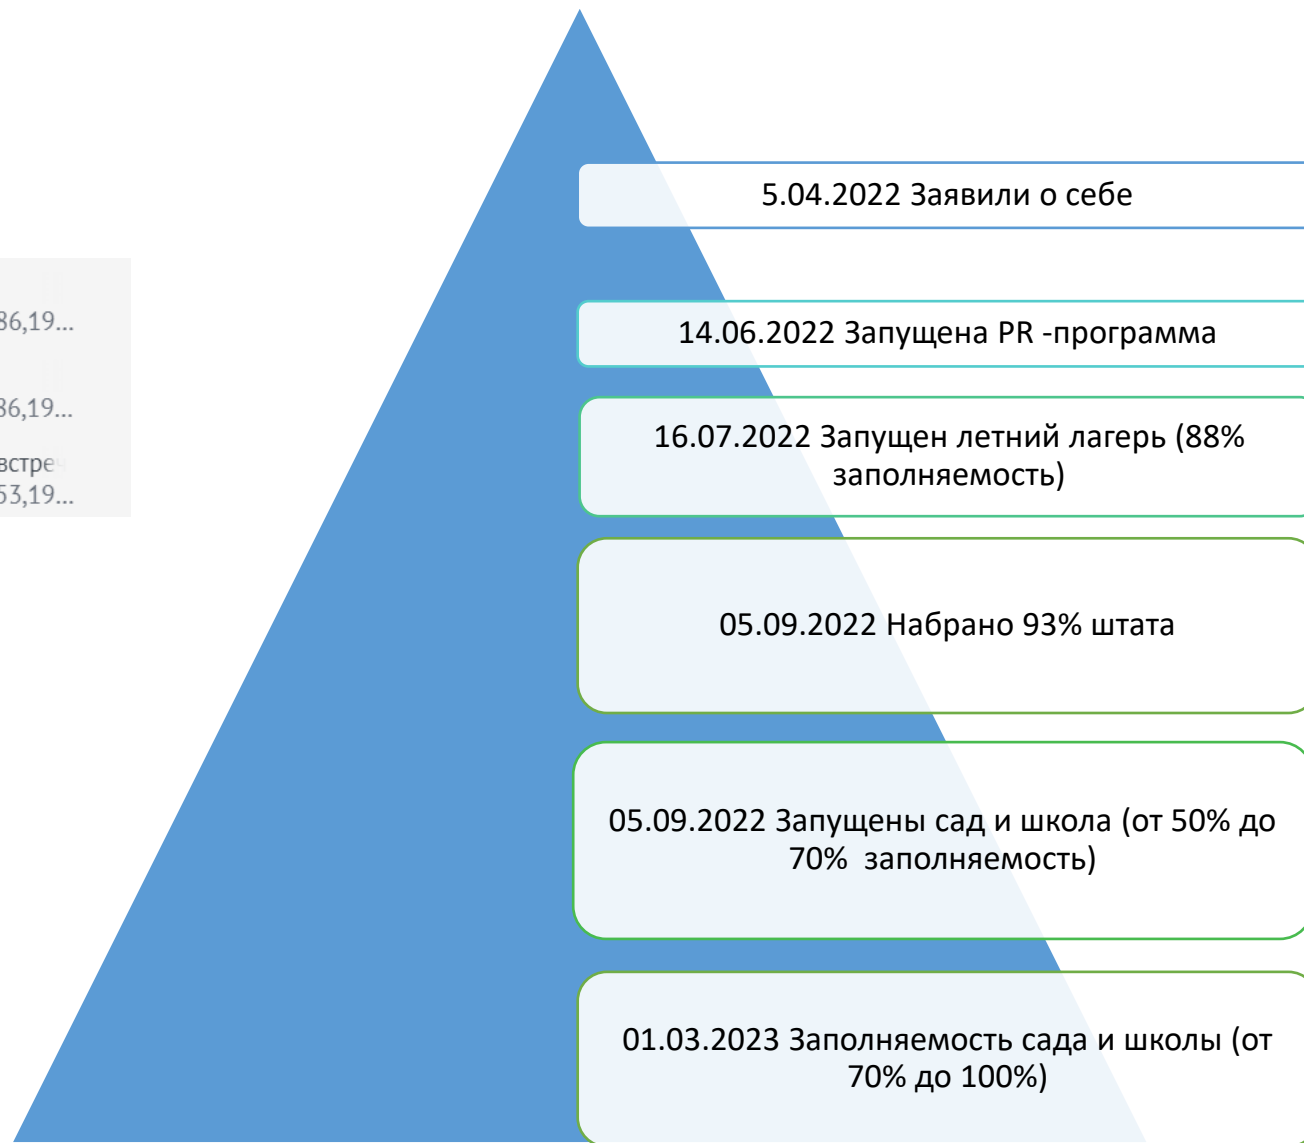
36,19...

36,19...

встре
53,19...

5.04.2022 Заявили о себе

14.06.2022 Запущена PR -программа

16.07.2022 Запущен летний лагерь (88% заполняемость)

05.09.2022 Набрано 93% штата

05.09.2022 Запущены сад и школа (от 50% до 70% заполняемость)

01.03.2023 Заполняемость сада и школы (от 70% до 100%)